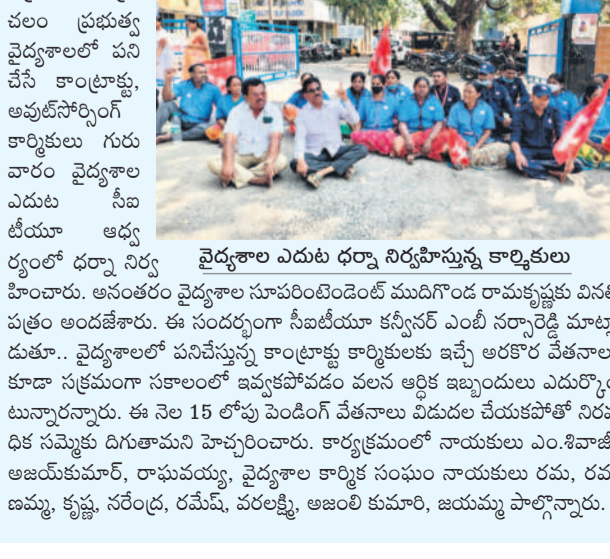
చలం ప్రభుత్వ వైద్యశాలలో పని చేసే కాంట్రాక్టు, అవుట్‌సోర్సింగ్ కార్మికులు గురు వారం వైద్యశాల ఎదుట సీఐ టీయూ ఆధ్వ ర్యంలో ధర్నా నిర్వ

వైద్యశాల ఎదుట ధర్నా నిర్వహిస్తున్న కార్మికులు

హించారు. అనంతరం వైద్యశాల సూపరింటెండెంట్ ముదిగొండ రామకృష్ణకు వినతి పత్రం అందజేశారు. ఈ సందర్భంగా సీఐటీయూ కన్వీనర్ ఎంబీ నర్సారెడ్డి మాట్లా డుతూ.. వైద్యశాలలో పనిచేస్తున్న కాంట్రాక్టు కార్మికులకు ఇచ్చే అరకొర వేతనాల కూడా సక్రమంగా సకాలంలో ఇవ్వకపోవడం వలన ఆర్థిక ఇబ్బందులు ఎదుర్కొం టున్నారన్నారు. ఈ నెల 15 లోపు పెండింగ్ వేతనాలు విడుదల చేయకపోతో నిరవ ధిక సమ్మెకు దిగుతామని హెచ్చరించారు. కార్యక్రమంలో నాయకులు ఎం.శివాజీ అజయ్‌కుమార్, రాఘవయ్య, వైద్యశాల కార్మిక సంఘం నాయకులు రమ, రవ ణమ్మ, కృష్ణ, నరేంద్ర, రమేష్, వరలక్ష్మి, అజంలి కుమారి, జయమ్మ పాల్గొన్నారు.